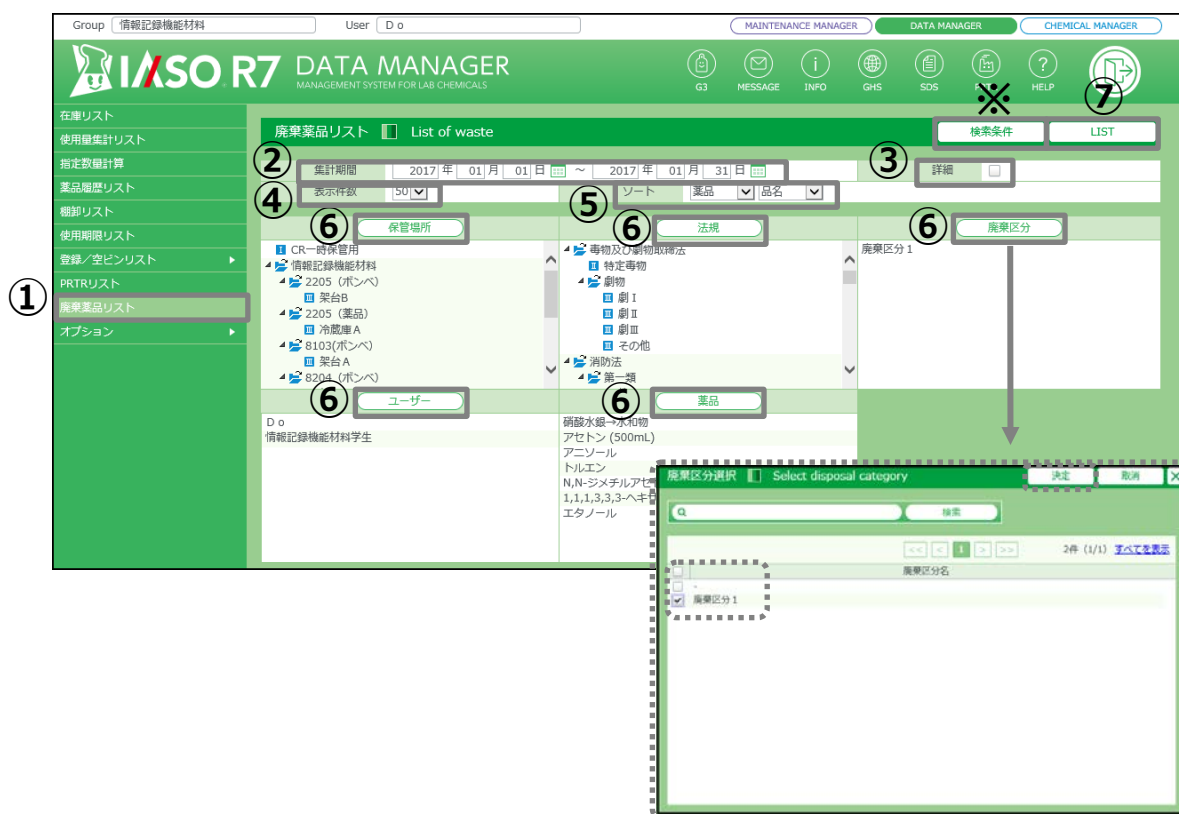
Group 情報記録機能材料 User D o

MAINTENANCE MANAGER DATA MANAGER CHEMICAL MANAGER

IASO R7 DATA MANAGER
MANAGEMENT SYSTEM FOR LAB CHEMICALS

G3 MESSAGE INFO GHS SDS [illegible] HELP

※ ⑦

在庫リスト
使用量集計リスト
指定数量計算
薬品履歴リスト
棚卸リスト
使用期限リスト
登録／空ビンリスト
PRTRリスト
廃棄薬品リスト
オプション

①

廃棄薬品リスト List of waste

検索条件 LIST

② 集計期間 2017 年 01 月 01 日 ～ 2017 年 01 月 31 日

③ 詳細

④ 表示件数 50

⑤ ソート 薬品 品名

⑥ 保管場所

CR一時保管用
情報記録機能材料
2205（ボンベ）
架台B
2205（薬品）
冷蔵庫A
8103(ボンベ)
架台A
8204（ボンベ）

⑥ 法規

毒物及び劇物取締法
特定毒物
劇物
劇Ⅰ
劇Ⅱ
劇Ⅲ
その他
消防法
第一類

⑥ 廃棄区分

廃棄区分 1

⑥ ユーザー

D o
情報記録機能材料学生

⑥ 薬品

硝酸水銀→水和物
アセトン (500mL)
アニソール
トルエン
N,N-ジメチルアセ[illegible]
1,1,1,3,3,3-ヘキ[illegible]
エタノール

廃棄区分選択 Select disposal category

決定 取消

検索

<< < 1 > >> 2件 (1/1) すべてを表示

廃棄区分名

-
廃棄区分 1